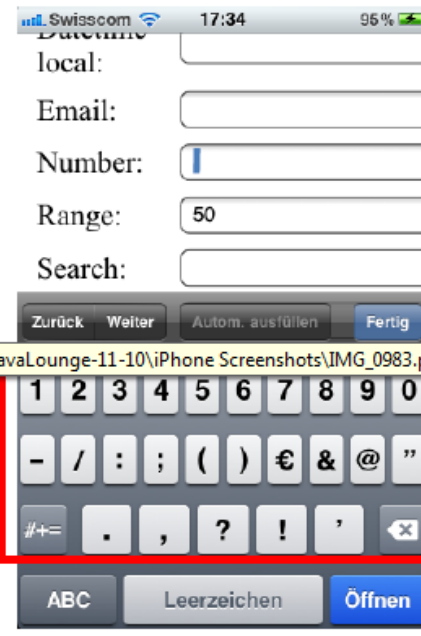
Swisscom 17:34 96%

Datetime local:

Email:

Number:

Range: 50

Search:

Zurück Weiter Autom. ausfüllen Fertig

avaLounge-11-10\iPhone Screenshots\IMG_0983.

1 2 3 4 5 6 7 8 9 0

- / : ; ( ) € & @ "

#+= . , ? ! '

ABC Leerzeichen Öffnen